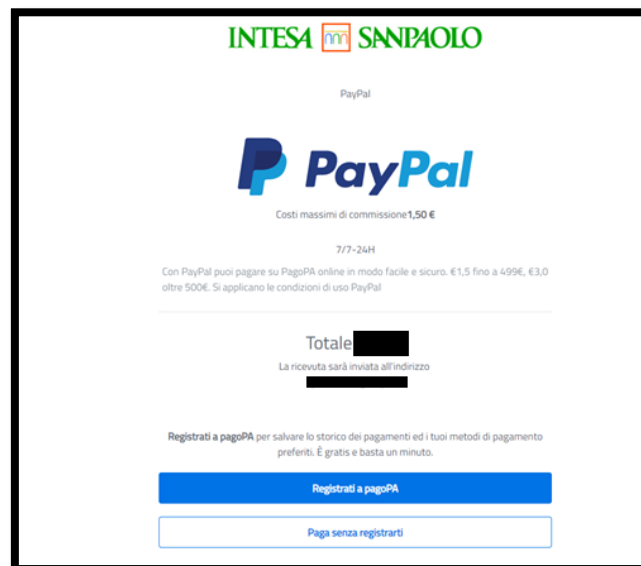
INTESA SANPAOLO

PayPal

PayPal

Costi massimi di commissione 1,50 €

7/7-24H

Con PayPal puoi pagare su PagoPA online in modo facile e sicuro. €1,5 fino a 499€, €3,0 oltre 500€. Si applicano le condizioni di uso PayPal

Totale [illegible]

La ricevuta sarà inviata all'indirizzo

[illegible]

Registrati a pagoPA per salvare lo storico dei pagamenti ed i tuoi metodi di pagamento preferiti. È gratis e basta un minuto.

Registrati a pagoPA

Paga senza registrarti